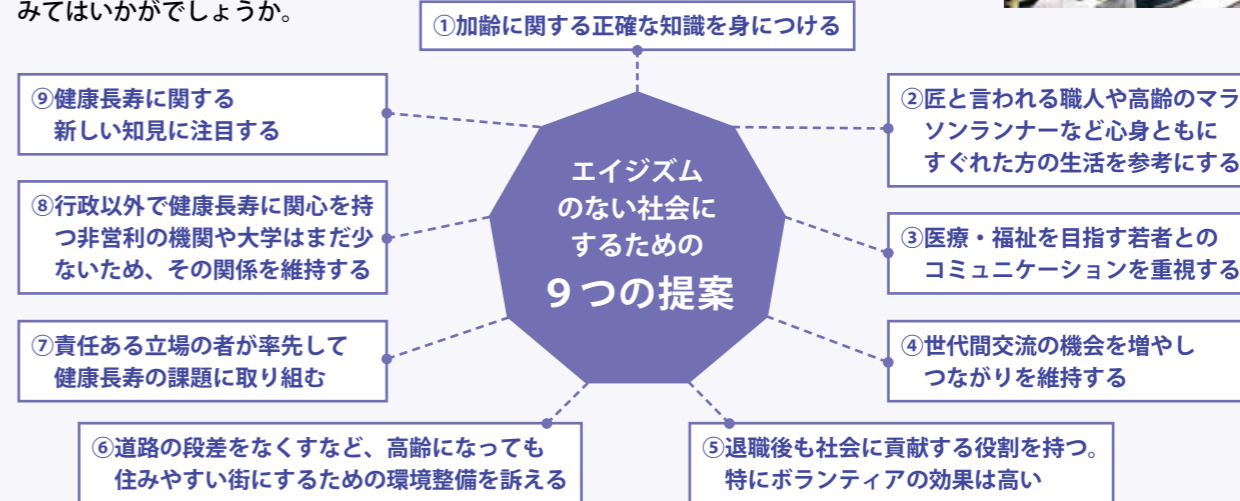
みてはいかがでしょうか。

①加齢に関する正確な知識を身につける

②匠と言われる職人や高齢のマラソンランナーなど心身ともにすぐれた方の生活を参考にする

③医療・福祉を目指す若者とのコミュニケーションを重視する

④世代間交流の機会を増やしつながりを維持する

⑤退職後も社会に貢献する役割を持つ。特にボランティアの効果は高い

⑥道路の段差をなくすなど、高齢になっても住みやすい街にするための環境整備を訴える

⑦責任ある立場の者が率先して健康長寿の課題に取り組む

⑧行政以外で健康長寿に関心を持つ非営利の機関や大学はまだ少ないため、その関係を維持する

⑨健康長寿に関する新しい知見に注目する

エイジズムのない社会にするための
９つの提案